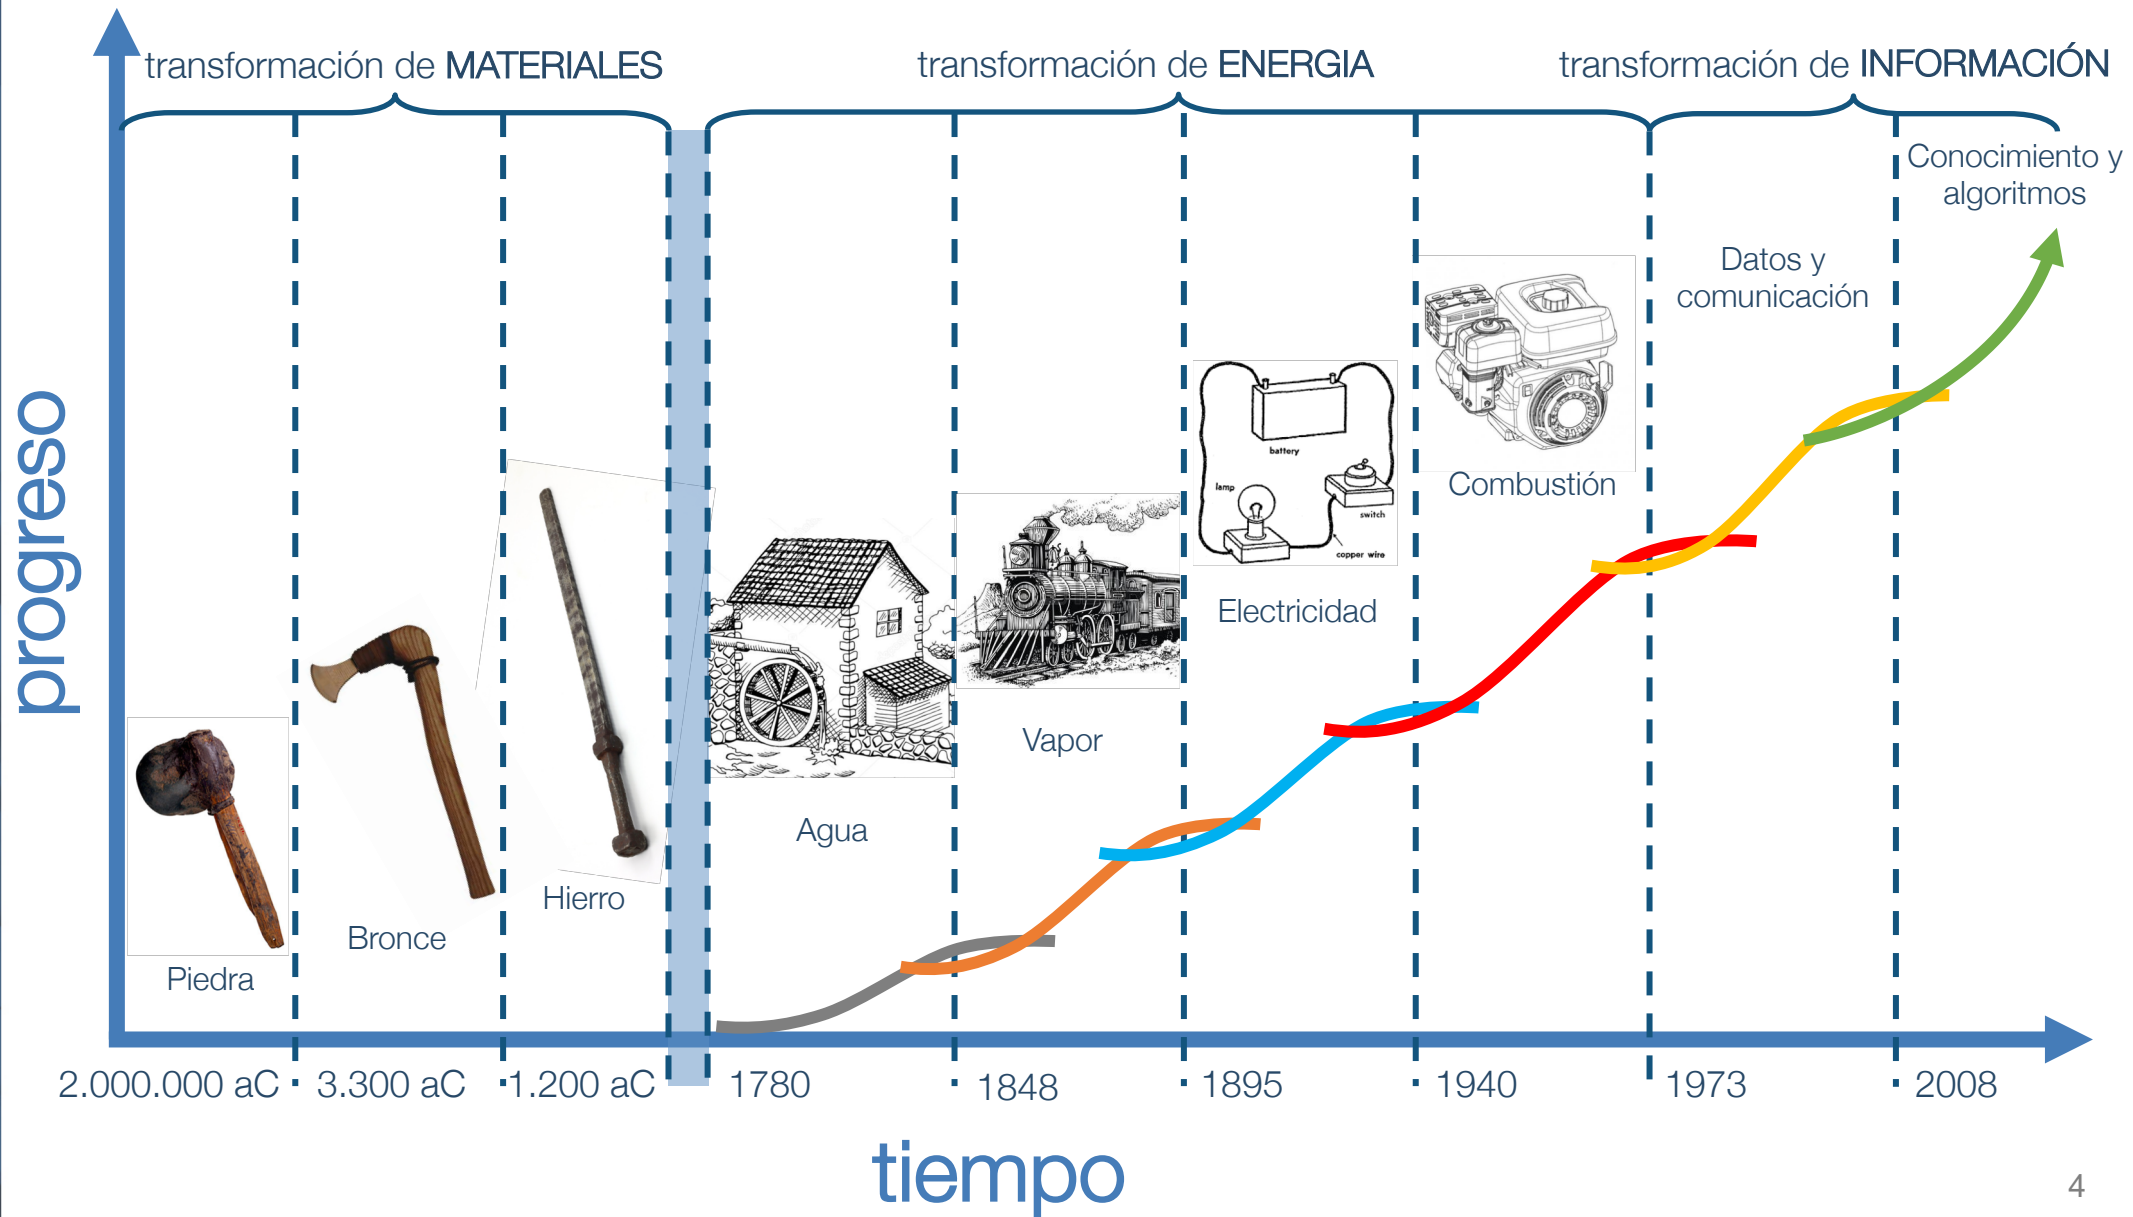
transformación de MATERIALES

transformación de ENERGIA

transformación de INFORMACIÓN

progreso

Piedra

Bronce

Hierro

Agua

Vapor

battery

lamp

switch

copper wire

Electricidad

Combustión

Datos y comunicación

Conocimiento y algoritmos

2.000.000 aC

3.300 aC

1.200 aC

1780

1848

1895

1940

1973

2008

tiempo

4